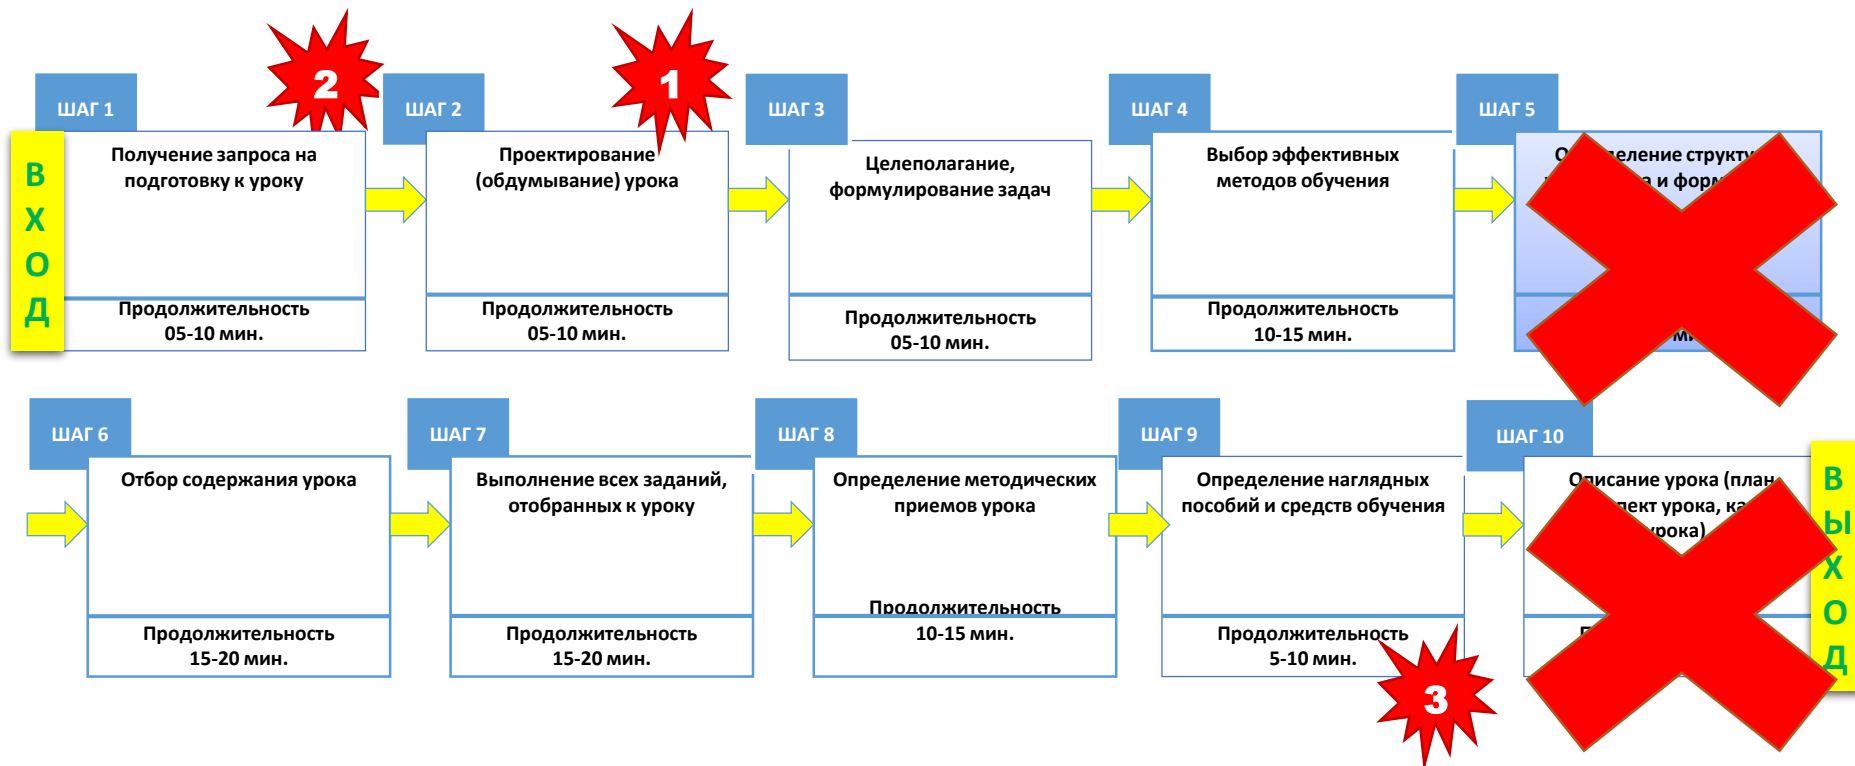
2

1

ШАГ 1
Получение запроса на подготовку к уроку
Продолжительность 05-10 мин.

ВХОД

ШАГ 2
Проектирование (обдумывание) урока
Продолжительность 05-10 мин.

ШАГ 3
Целеполагание, формулирование задач
Продолжительность 05-10 мин.

ШАГ 4
Выбор эффективных методов обучения
Продолжительность 10-15 мин.

ШАГ 5
О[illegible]еление структу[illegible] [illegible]а и форм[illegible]
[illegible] ми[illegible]

ШАГ 6
Отбор содержания урока
Продолжительность 15-20 мин.

ШАГ 7
Выполнение всех заданий, отобранных к уроку
Продолжительность 15-20 мин.

ШАГ 8
Определение методических приемов урока
Продолжительность 10-15 мин.

ШАГ 9
Определение наглядных пособий и средств обучения
Продолжительность 5-10 мин.

3

ШАГ 10
Описание урока (план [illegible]ект урока, к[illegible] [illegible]рока)
П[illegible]

ВЫХОД